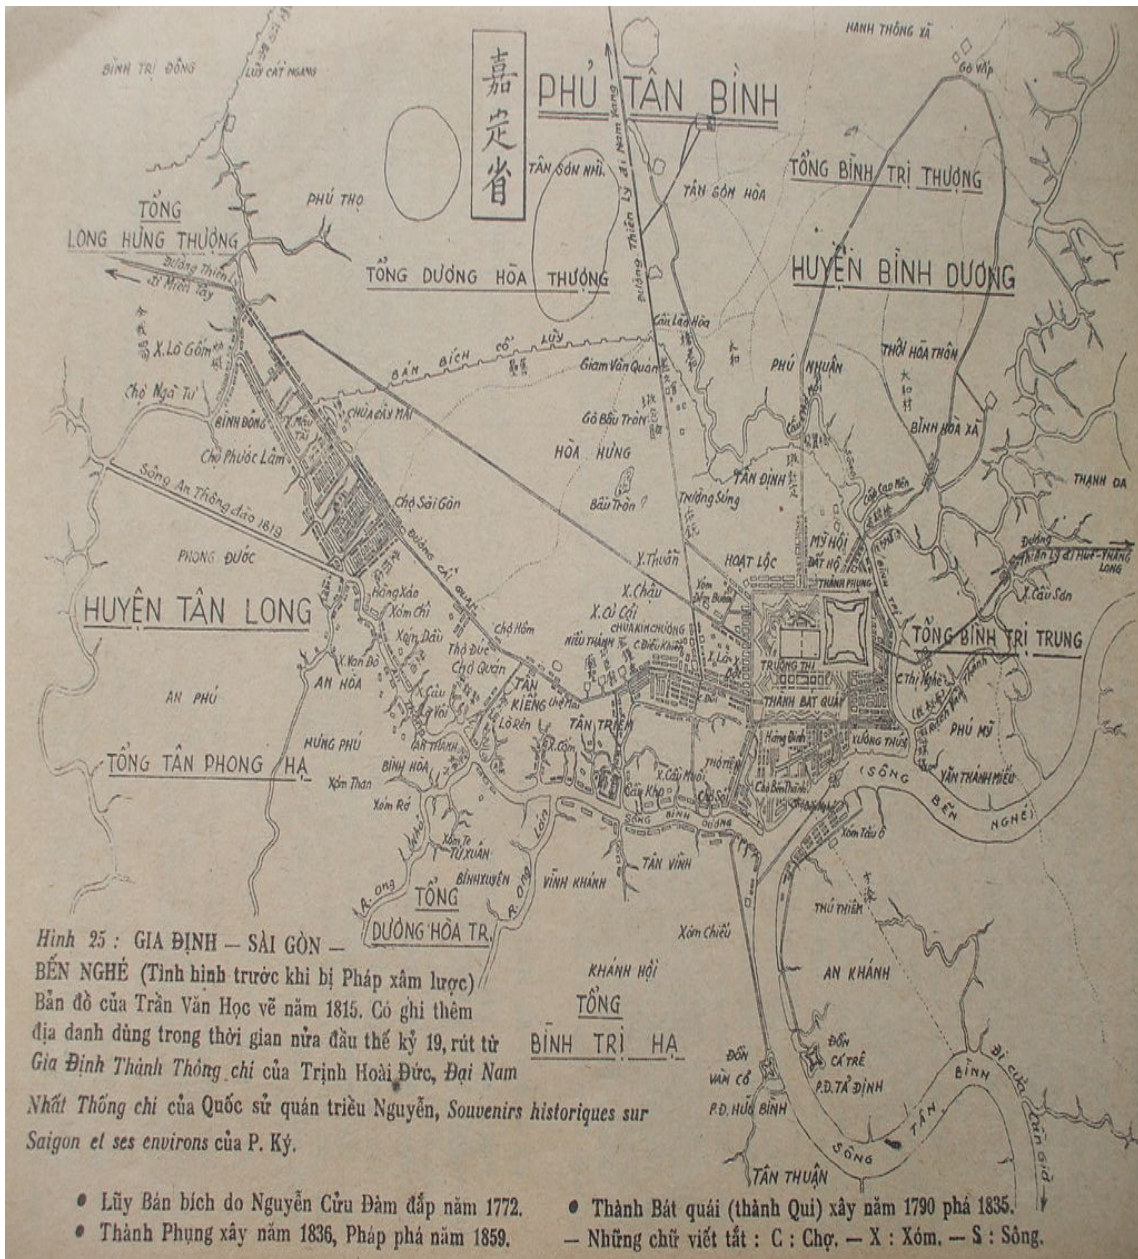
BÌNH TRỊ ĐÔNG

LŨY CÁT NGANG

嘉定省

PHỦ TÂN BÌNH

HANH THÔNG XÃ

Gò Vấp

TỔNG LONG HƯNG THƯỢNG

PHÚ THỌ

TÂN SƠN NHỨT

TÂN SƠN HÒA

TỔNG BÌNH TRỊ THƯỢNG

Đường Thiên Lý đi Nam Vang

Đường Thiên Lý đi Miền Tây

TỔNG DƯƠNG HÒA THƯỢNG

HUYỆN BÌNH DƯƠNG

X. Lò Gốm

BÁN BÍCH CỔ LŨY

Cầu Lão Hòa

Giam Văn Quán

PHÚ NHUẬN

THỜI HÒA THÔN

Chợ Ngã Tư

BÌNH ĐÔNG

CHÙA CÂY MAI

Gò Bầu Tròn

HÒA HƯNG

BÌNH HÒA XÃ

Chợ Phước Lâm

TÂN ĐỊNH

THẠNH ĐA

Sông An Thông đào 1819

Chợ Sài Gòn

Bàu Tròn

Trường Súng

Cầu Cao Miên

PHONG ĐƯỚC

Đường Cái Quan

Y. Thuấn

HOẠT LỘC

MỸ HỘI

ĐẤT HỘ

THÀNH PHỤNG

Đường Thiên Lý đi Huế - Thăng Long

X. Cầu Sơn

HUYỆN TÂN LONG

Hồng Xáo

Xóm Chỉ

X. Châu

X. Ô Cải

Xóm Đệm Buồm

Chợ Hôm

CHUA KIM CHUONG

NIỀU THÀNH

C. Điều Khiển

TỔNG BÌNH TRỊ TRUNG

Xóm Dầu

X. Vôi Đỏ

Thợ Đúc

Chợ Quán

X. Lân

TRƯỜNG THI

AN HÒA

TÂN KIỂNG

THÀNH BÁT QUÁI

C. Thị Nghè

AN PHÚ

X. Cầu Vôi

Lò Rèn

Chợ Rẫy

TÂN TRIỀU

Hàng Đinh

XƯỞNG THỦY

PHÚ MỸ

HƯNG PHÚ

AN THÀNH

BÌNH HÒA

X. Cốm

THỜI TẾ

VĂN THÀNH MIẾU

TỔNG TÂN PHONG HẠ

Xóm Than

X. Cầu Muối

Cầu Kho

Chợ Bến Thành

SÔNG BẾN NGHÉ

Xóm Rớ

SÔNG BÌNH ĐƯỜNG

Xóm Tàu Ô

Xóm Te

TỨ XUÂN

TÂN VĨNH

BÌNHXUYÊN

VĨNH KHÁNH

THỦ THIÊM

TỔNG DƯƠNG HÒA TR.

R. ong

Xóm Chiếu

Hình 25 : GIA ĐỊNH — SÀI GÒN — BẾN NGHÉ (Tình hình trước khi bị Pháp xâm lược) Bản đồ của Trần Văn Học vẽ năm 1815. Có ghi thêm địa danh dùng trong thời gian nửa đầu thế kỷ 19, rút từ Gia Định Thành Thông chí của Trịnh Hoài Đức, Đại Nam Nhất Thống chí của Quốc sử quán triều Nguyễn, Souvenirs historiques sur Saigon et ses environs của P. Ký.

KHÁNH HỘI

AN KHÁNH

TỔNG BÌNH TRỊ HẠ

ĐỒN VÀM CỎ

P.Đ. HỮU BÌNH

ĐỒN CÁ TRÊ

P.Đ. TẢ ĐỊNH

SÔNG TÂN BÌNH

đi Cửa Cần Giờ

TÂN THUẬN

• Lũy Bán bích do Nguyễn Cửu Đàm đắp năm 1772.
• Thành Phụng xây năm 1836, Pháp phá năm 1859.

• Thành Bát quái (thành Qui) xây năm 1790 phá 1835.
— Những chữ viết tắt : C : Chợ. — X : Xóm. — S : Sông.